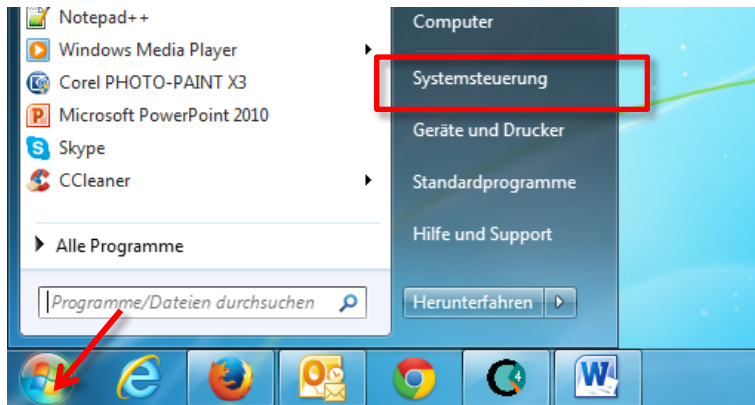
Notepad++
Windows Media Player
Corel PHOTO-PAINT X3
Microsoft PowerPoint 2010
Skype
CCleaner
Alle Programme
Programme/Dateien durchsuchen

Computer
Systemsteuerung
Geräte und Drucker
Standardprogramme
Hilfe und Support
Herunterfahren